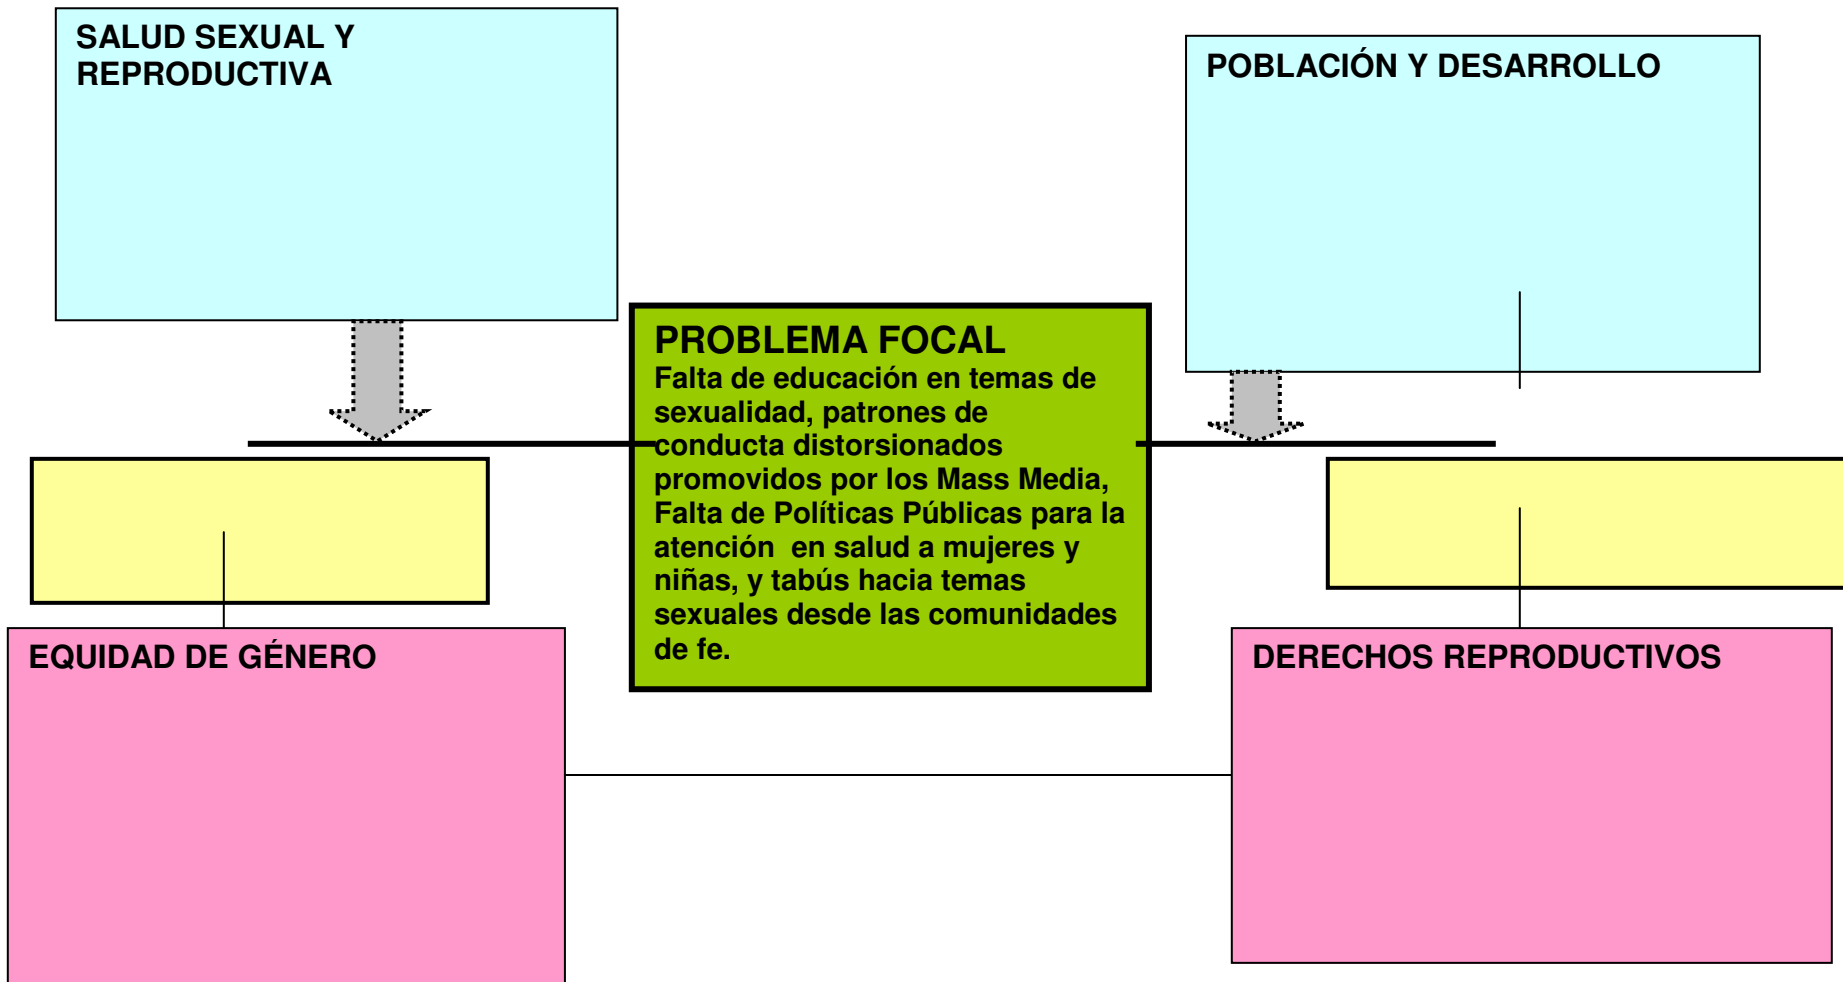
SALUD SEXUAL Y REPRODUCTIVA

POBLACIÓN Y DESARROLLO

PROBLEMA FOCAL
Falta de educación en temas de sexualidad, patrones de conducta distorsionados promovidos por los Mass Media, Falta de Políticas Públicas para la atención en salud a mujeres y niñas, y tabús hacia temas sexuales desde las comunidades de fe.

EQUIDAD DE GÉNERO

DERECHOS REPRODUCTIVOS